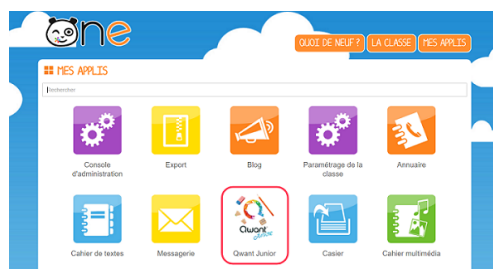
one

QUOI DE NEUF ? LA CLASSE MES APPLIS

MES APPLIS

Rechercher

Console d'administration

Export

Blog

Paramétrage de la classe

Annuaire

Cahier de textes

Messagerie

Qwant Junior

Casier

Cahier multimédia